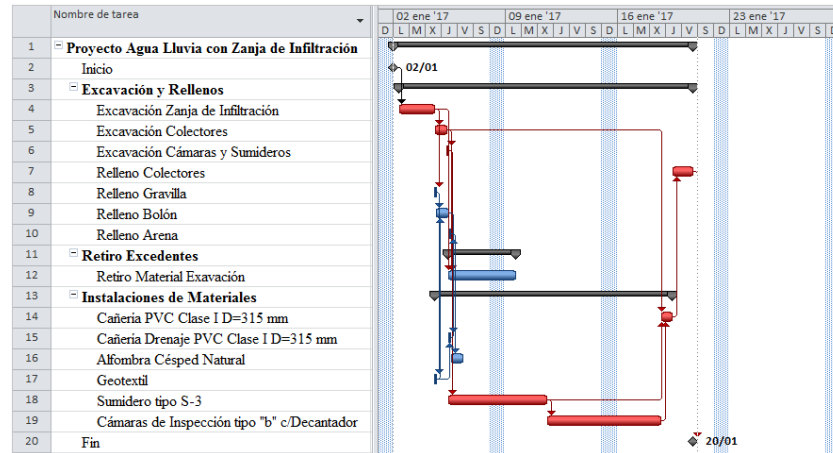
| | Nombre de tarea |
|---|---|
| 1 | Proyecto Agua Lluvia con Zanja de Infiltración |
| 2 | Inicio |
| 3 | Excavación y Rellenos |
| 4 | Excavación Zanja de Infiltración |
| 5 | Excavación Colectores |
| 6 | Excavación Cámaras y Sumideros |
| 7 | Relleno Colectores |
| 8 | Relleno Gravilla |
| 9 | Relleno Bolón |
| 10 | Relleno Arena |
| 11 | Retiro Excedentes |
| 12 | Retiro Material Exavación |
| 13 | Instalaciones de Materiales |
| 14 | Cañería PVC Clase I D=315 mm |
| 15 | Cañería Drenaje PVC Clase I D=315 mm |
| 16 | Alfombra Césped Natural |
| 17 | Geotextil |
| 18 | Sumidero tipo S-3 |
| 19 | Cámaras de Inspección tipo "b" c/Decantador |
| 20 | Fin |

02 ene '17 | 09 ene '17 | 16 ene '17 | 23 ene '17
D L M X J V S D L M X J V S D L M X J V S D L M X J V S

02/01

20/01